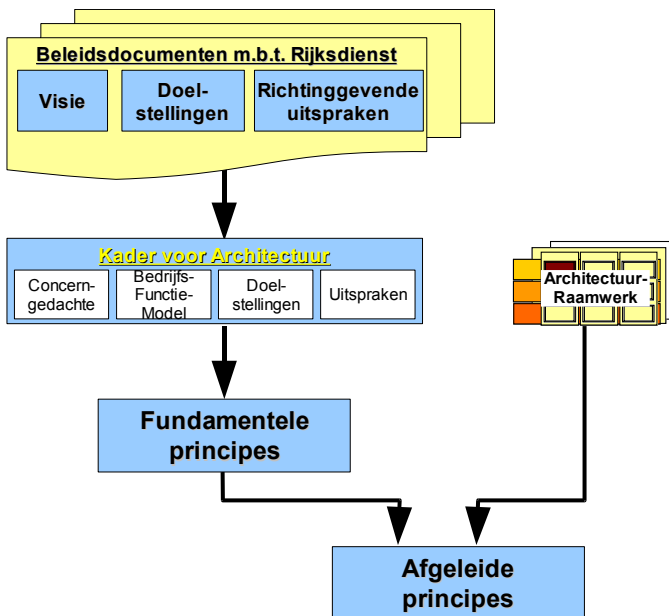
Beleidsdocumenten m.b.t. Rijksdienst

Visie

Doelstellingen

Richtinggevende uitspraken

Kader voor Architectuur

Concerngedachte

Bedrijfs-Functie-Model

Doelstellingen

Uitspraken

Architectuur-Raamwerk

Fundamentele principes

Afgeleide principes